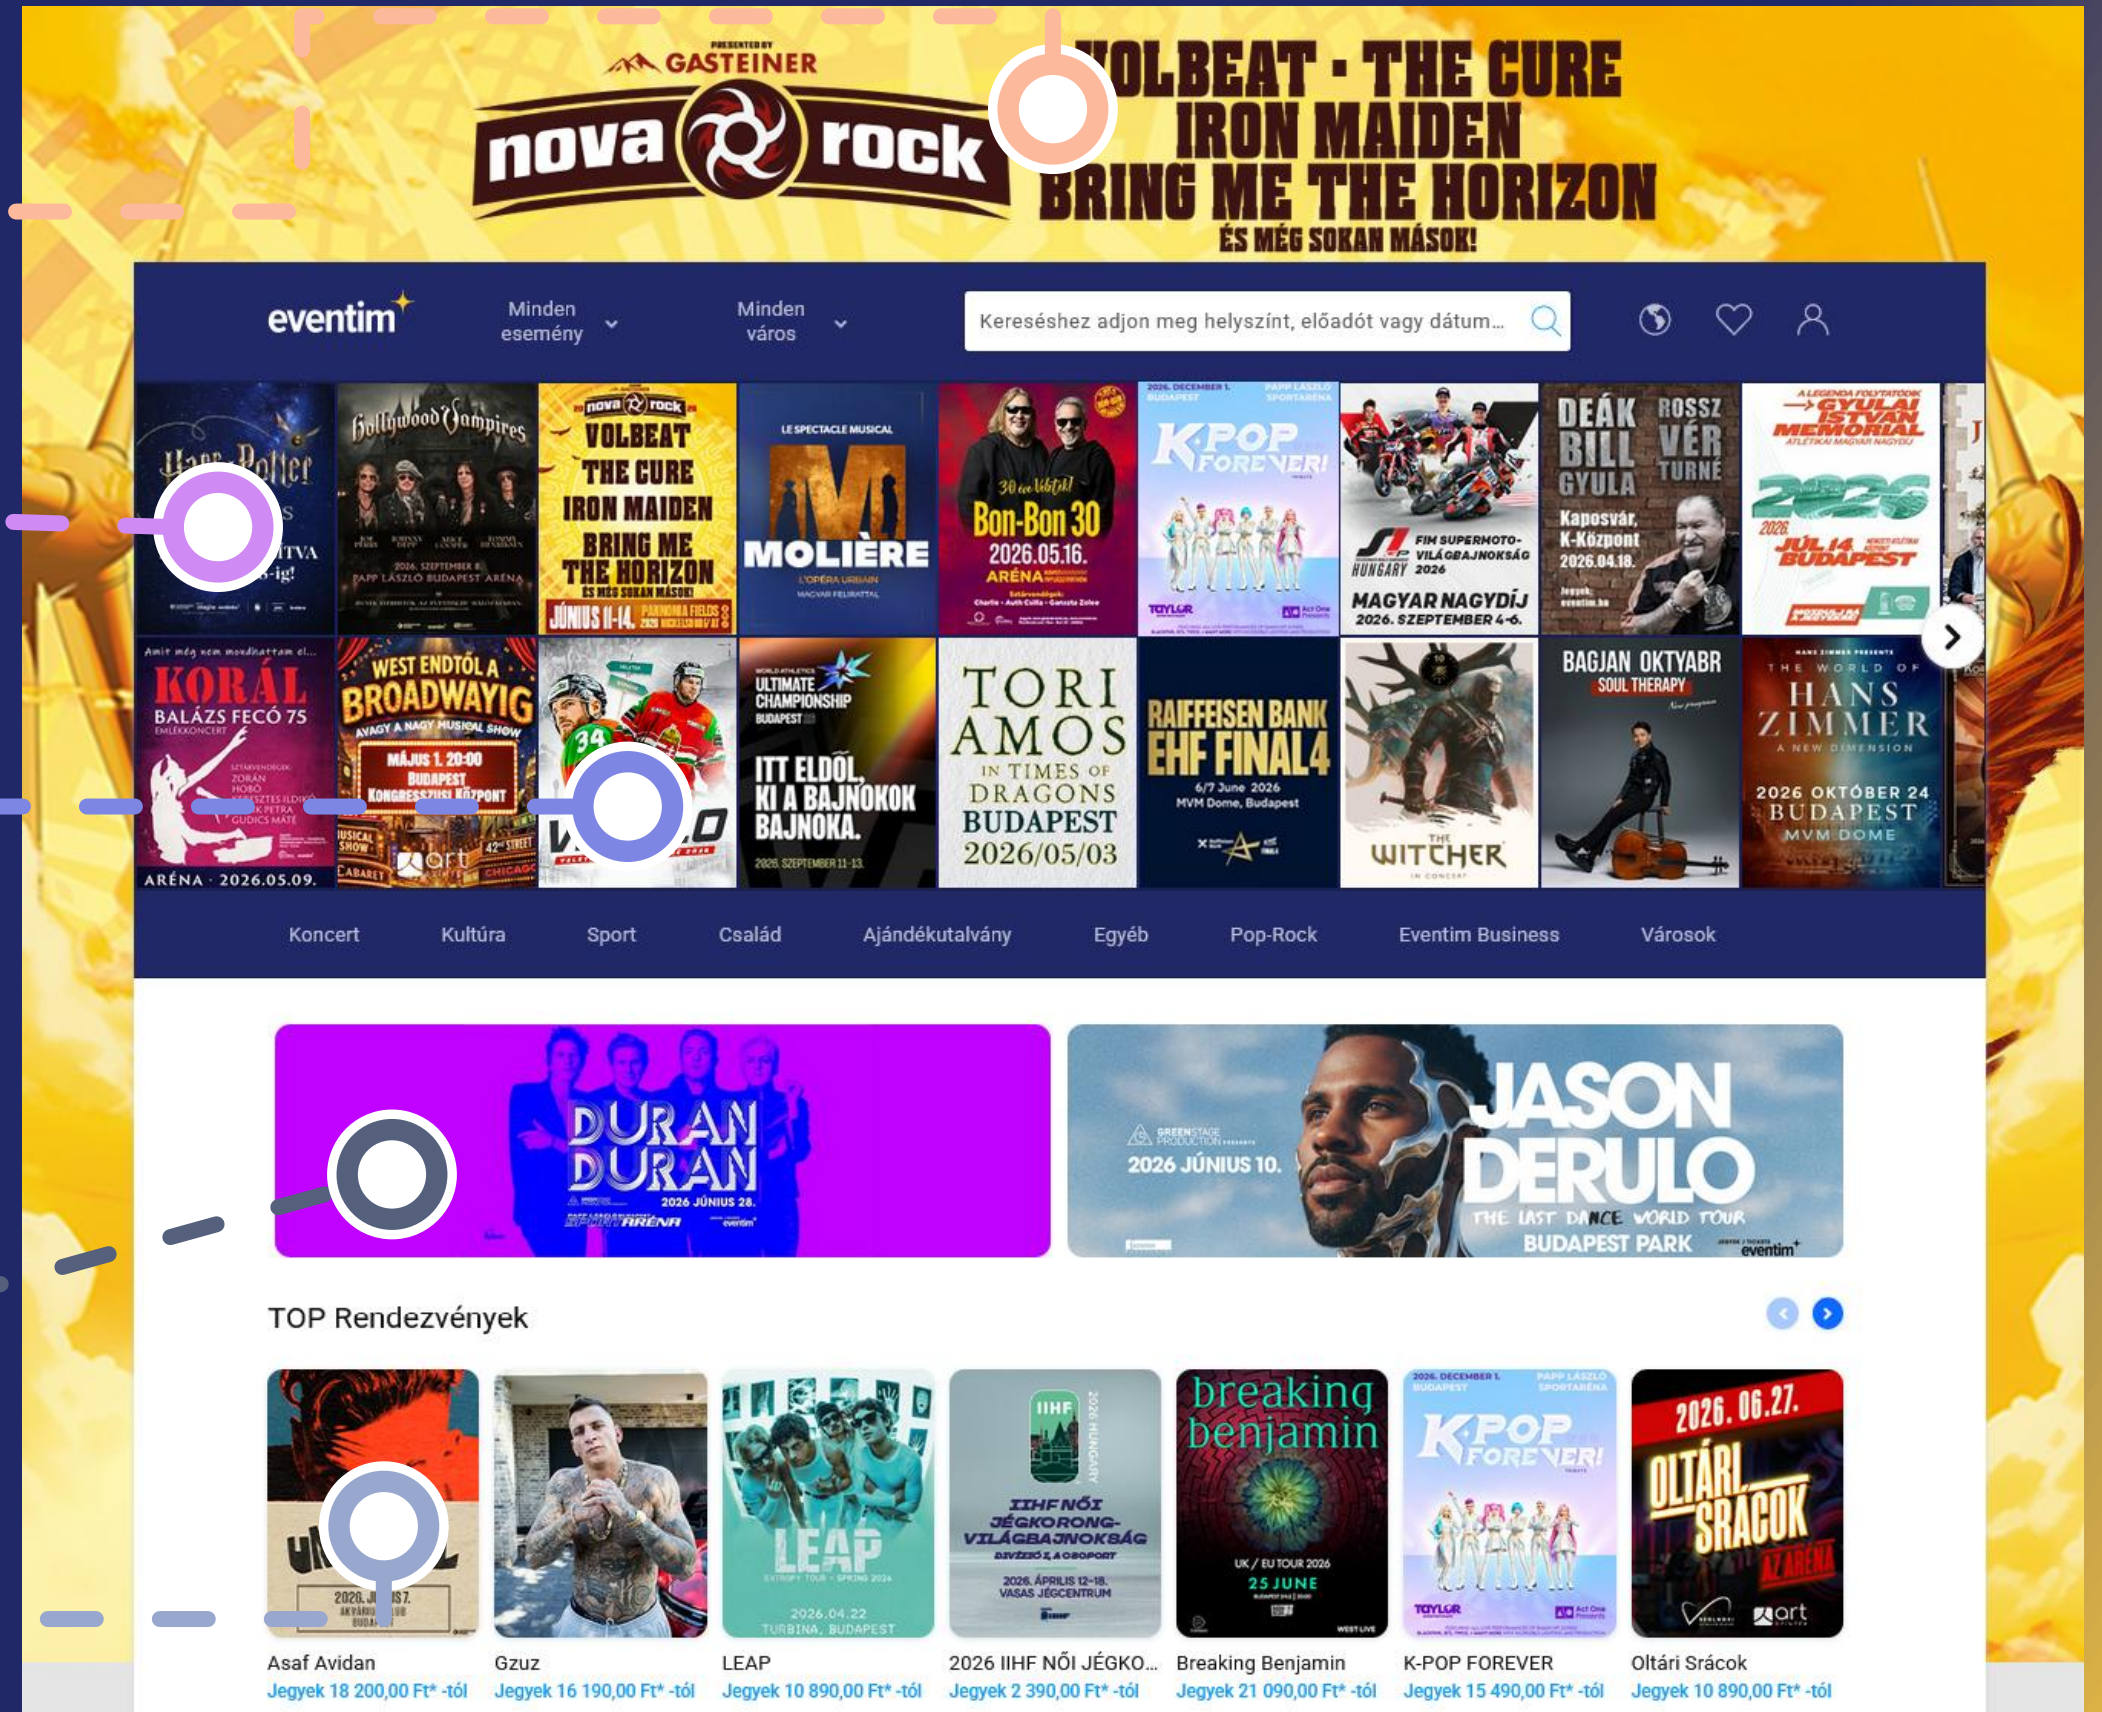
PRESENTED BY GASTEINER
nova rock
VOLBEAT · THE CURE
IRON MAIDEN
BRING ME THE HORIZON
ÉS MÉG SOKAN MÁSOK!

eventim
Minden esemény
Minden város
Kereséshez adjon meg helyszínt, előadót vagy dátum...

Harry Potter
Hollywood Vampires
2026. SZEPTEMBER 8. PAPP LÁSZLÓ BUDAPEST ARÉNA
nova rock
VOLBEAT
THE CURE
IRON MAIDEN
BRING ME THE HORIZON
ÉS MÉG SOKAN MÁSOK!
JÚNIUS 11-14.
LE SPECTACLE MUSICAL
MOLIÈRE
L'OPÉRA URBAIN
30 éve lököttek!
Bon-Bon 30
2026.05.16.
ARÉNA
2026. DECEMBER 1. BUDAPEST
PAPP LÁSZLÓ SPORTARÉNA
K-POP FOREVER!
FIM SUPERMOTO-VILÁGBAJNOKSÁG
HUNGARY 2026
MAGYAR NAGYDÍJ
2026. SZEPTEMBER 4-6.
DEÁK BILL GYULA
ROSSZ VÉR TURNÉ
Kaposvár, K-Központ 2026.04.18.
GYULAI ISTVÁN MEMORIAL
ATLÉTIKAI MAGYAR NAGYDÍJ
2026
2026. JÚL 14 BUDAPEST

Amit még nem mondhattam el...
KORÁL
BALÁZS FECÓ 75
EMLÉKKONCERT
ARÉNA · 2026.05.09.
WEST ENDTŐL A BROADWAYIG
AVAGY A NAGY MUSICAL SHOW
MÁJUS 1. 20:00
BUDAPEST
KONGRESSZUSI KÖZPONT
34
WORLD ATHLETICS ULTIMATE CHAMPIONSHIP BUDAPEST
ITT ELDŐL, KI A BAJNOKOK BAJNOKA.
2026. SZEPTEMBER 11-13.
TORI AMOS
IN TIMES OF DRAGONS
BUDAPEST
2026/05/03
RAIFFEISEN BANK EHF FINAL4
6/7 June 2026
MVM Dome, Budapest
THE WITCHER IN CONCERT
BAGJAN OKTYABR
SOUL THERAPY
THE WORLD OF HANS ZIMMER
A NEW DIMENSION
2026 OKTÓBER 24
BUDAPEST
MVM DOME

Koncert
Kultúra
Sport
Család
Ajándékutalvány
Egyéb
Pop-Rock
Eventim Business
Városok

DURAN DURAN
2026 JÚNIUS 28.
SPORTARÉNA
eventim
GREENSTAGE PRODUCTION
2026 JÚNIUS 10.
JASON DERULO
THE LAST DANCE WORLD TOUR
BUDAPEST PARK
eventim

TOP Rendezvények

2026. JÚNIUS 7.
IIHF
IIHF NŐI JÉGKORONG-VILÁGBAJNOKSÁG
DIVÍZIÓ I, A CSOPORT
2026. ÁPRILIS 12-18.
VASAS JÉGCENTRUM
LEAP
2026.04.22
TURBINA, BUDAPEST
breaking benjamin
UK / EU TOUR 2026
25 JUNE
K-POP FOREVER!
2026. 06. 27.
OLTÁRI SRÁCOK
AZ ARÉNA

Asaf Avidan
Jegyek 18 200,00 Ft* -tól
Gzuz
Jegyek 16 190,00 Ft* -tól
LEAP
Jegyek 10 890,00 Ft* -tól
2026 IIHF NŐI JÉGKO...
Jegyek 2 390,00 Ft* -tól
Breaking Benjamin
Jegyek 21 090,00 Ft* -tól
K-POP FOREVER
Jegyek 15 490,00 Ft* -tól
Oltári Srácok
Jegyek 10 890,00 Ft* -tól